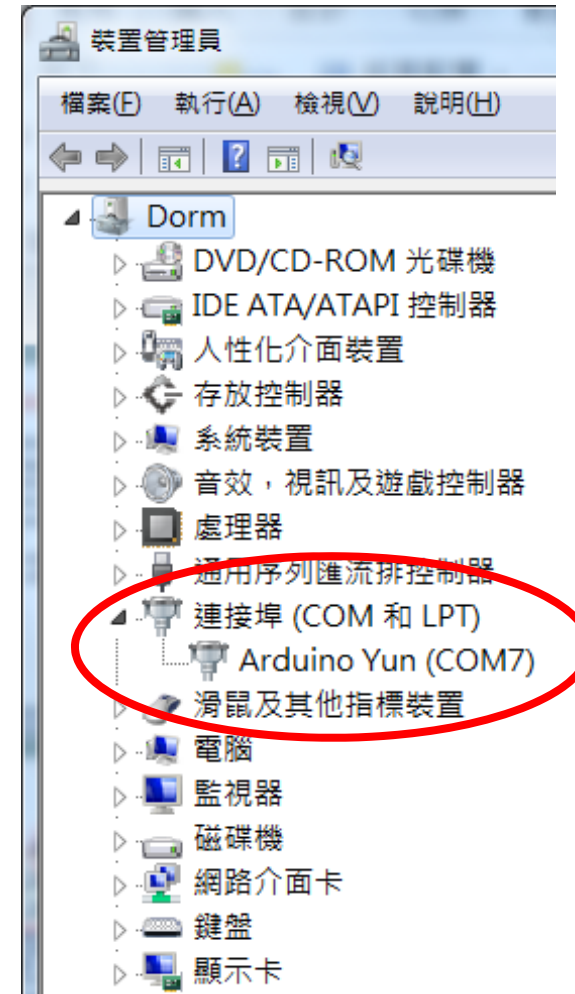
裝置管理員

檔案(F) 執行(A) 檢視(V) 說明(H)

Dorm
DVD/CD-ROM 光碟機
IDE ATA/ATAPI 控制器
人性化介面裝置
存放控制器
系統裝置
音效，視訊及遊戲控制器
處理器
通用序列匯流排控制器
連接埠 (COM 和 LPT)
Arduino Yun (COM7)
滑鼠及其他指標裝置
電腦
監視器
磁碟機
網路介面卡
鍵盤
顯示卡